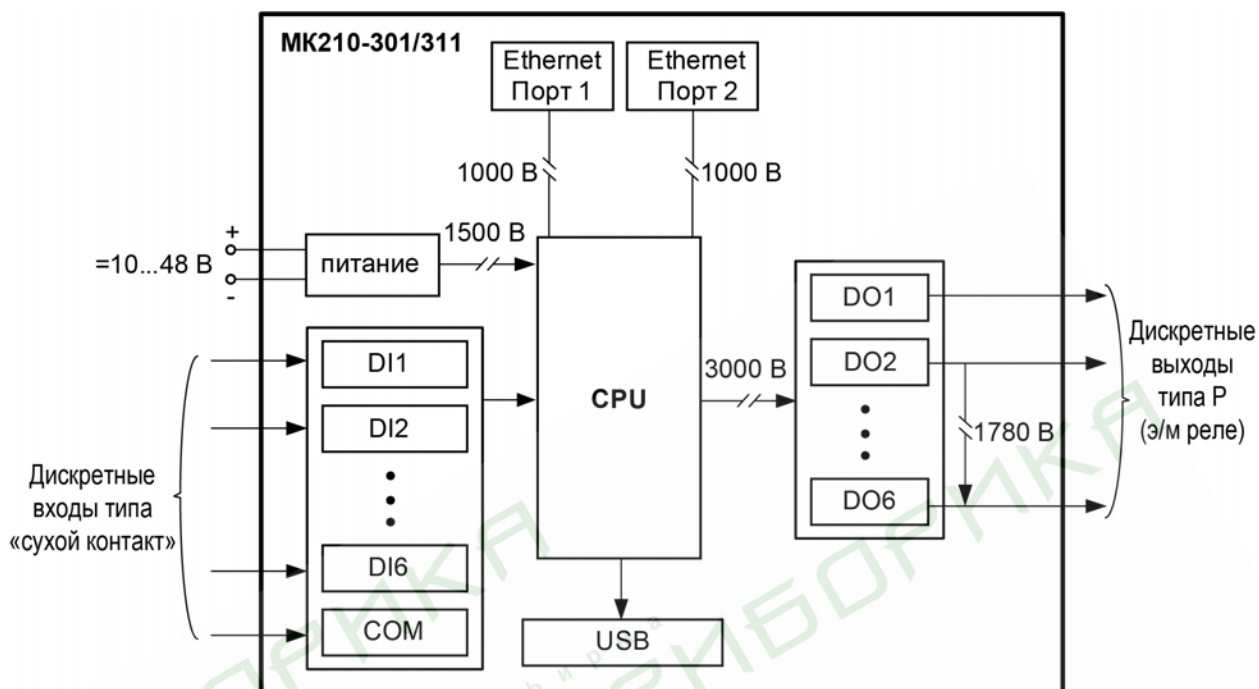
МК210-301/311

Ethernet
Порт 1

Ethernet
Порт 2

1000 В

1000 В

+
=10...48 В
-

питание

1500 В

CPU

3000 В

DO1

DO2

DO6

1780 В

Дискретные
выходы
типа Р
(э/м реле)

DI1

DI2

DI6

COM

Дискретные
входы типа
«сухой контакт»

USB

ПРИБОРИКА